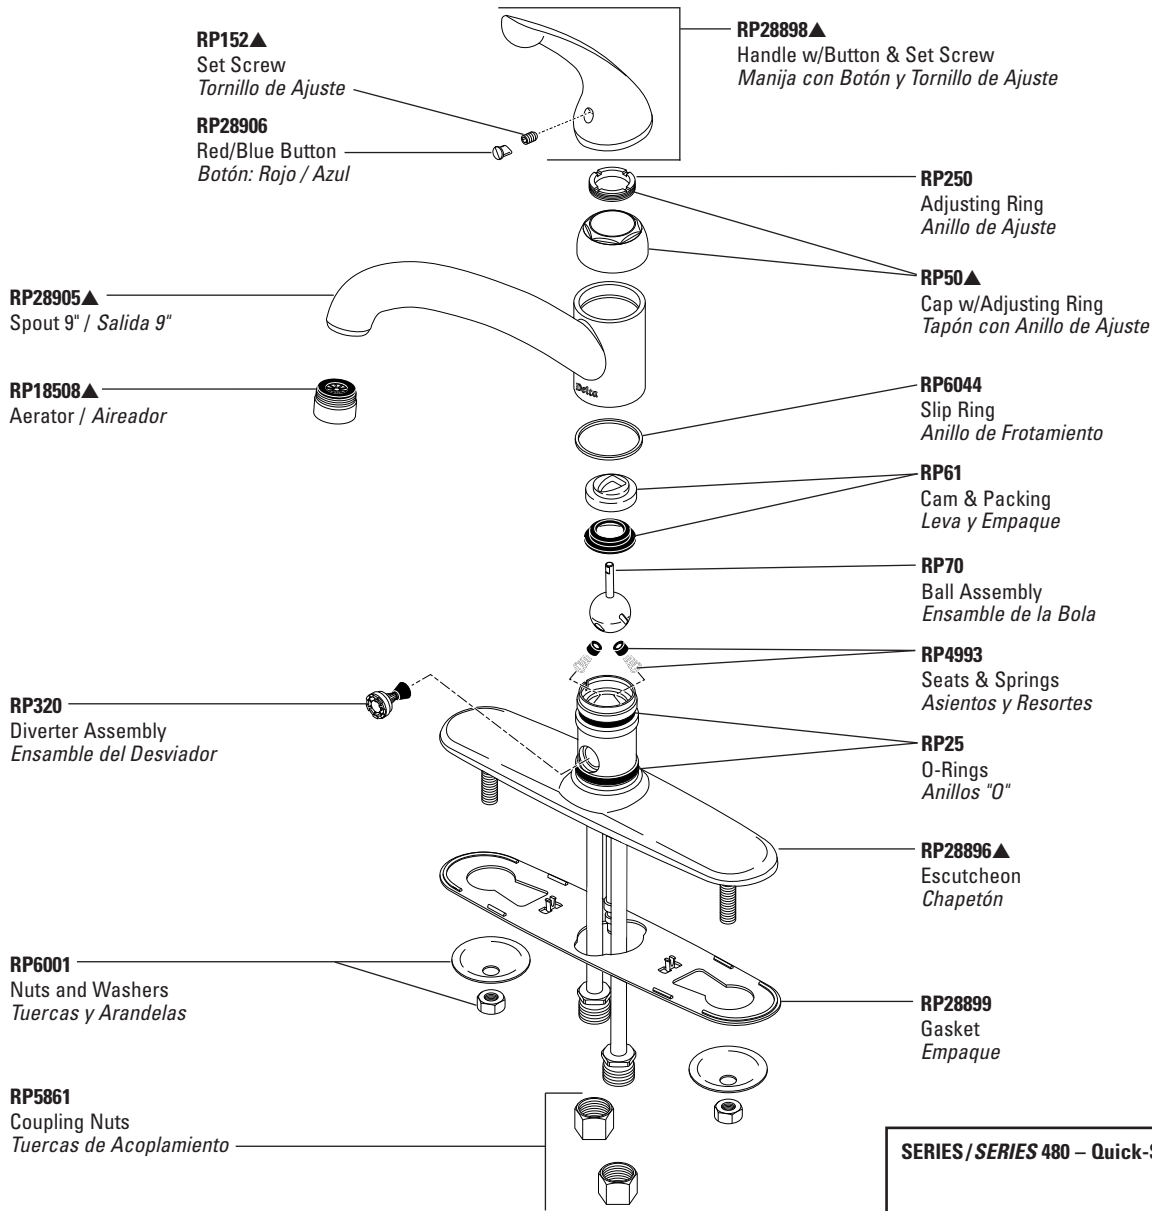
RP152▲
Set Screw
*Tornillo de Ajuste*

RP28906
Red/Blue Button
*Botón: Rojo / Azul*

RP28898▲
Handle w/Button & Set Screw
*Manija con Botón y Tornillo de Ajuste*

RP250
Adjusting Ring
*Anillo de Ajuste*

RP50▲
Cap w/Adjusting Ring
*Tapón con Anillo de Ajuste*

RP28905▲
Spout 9" / *Salida 9"*

RP18508▲
Aerator / *Aireador*

Delta

RP6044
Slip Ring
*Anillo de Frotamiento*

RP61
Cam & Packing
*Leva y Empaque*

RP70
Ball Assembly
*Ensamble de la Bola*

RP4993
Seats & Springs
*Asientos y Resortes*

RP320
Diverter Assembly
*Ensamble del Desviador*

RP25
O-Rings
*Anillos "O"*

RP28896▲
Escutcheon
*Chapetón*

RP6001
Nuts and Washers
*Tuercas y Arandelas*

RP28899
Gasket
*Empaque*

RP5861
Coupling Nuts
*Tuercas de Acoplamiento*

SERIES / *SERIES* 480 – Quick-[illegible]